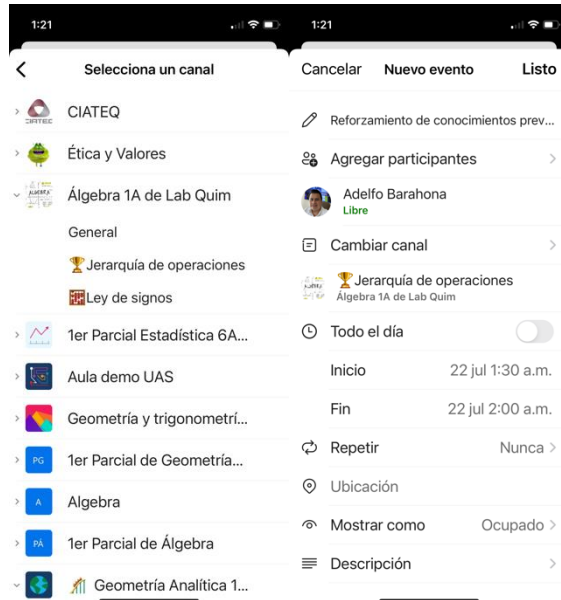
1:21

Selecciona un canal

CIATEQ

CIATEQ

Ética y Valores

Álgebra 1A de Lab Quim

General

🏆Jerarquía de operaciones

Ley de signos

1er Parcial Estadística 6A...

Aula demo UAS

Geometría y trigonometrí...

PG

1er Parcial de Geometría...

A

Algebra

PÁ

1er Parcial de Álgebra

Geometría Analítica 1...

1:21

Cancelar

Nuevo evento

Listo

Reforzamiento de conocimientos prev...

Agregar participantes

Adelfo Barahona

Libre

Cambiar canal

🏆Jerarquía de operaciones

Álgebra 1A de Lab Quim

Todo el día

Inicio

22 jul 1:30 a.m.

Fin

22 jul 2:00 a.m.

Repetir

Nunca

Ubicación

Mostrar como

Ocupado

Descripción